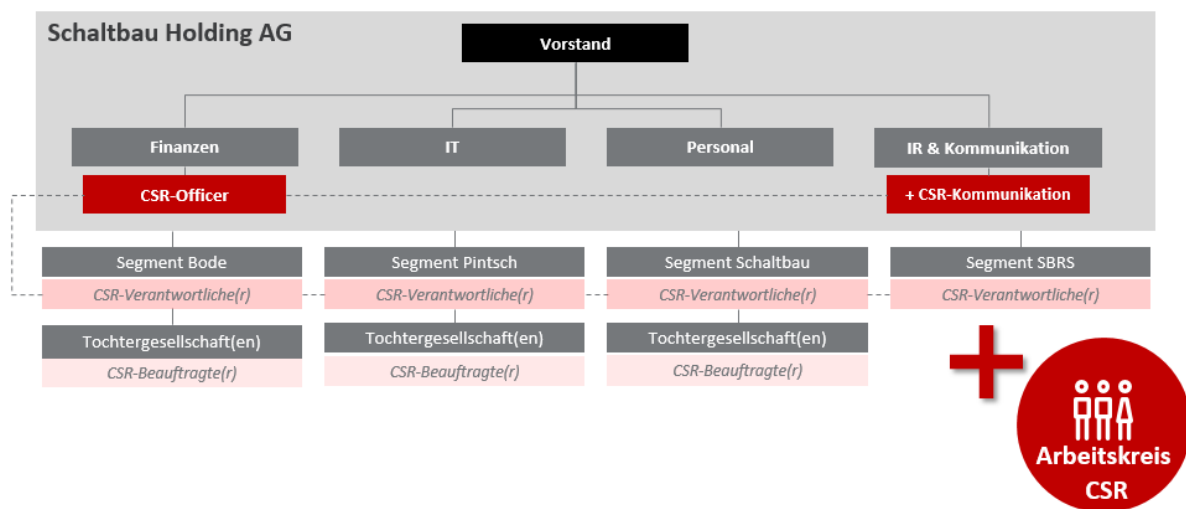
Schaltbau Holding AG

Vorstand

Finanzen

IT

Personal

IR & Kommunikation

CSR-Officer

+ CSR-Kommunikation

Segment Bode

CSR-Verantwortliche(r)

Tochtergesellschaft(en)

CSR-Beauftragte(r)

Segment Pintsch

CSR-Verantwortliche(r)

Tochtergesellschaft(en)

CSR-Beauftragte(r)

Segment Schaltbau

CSR-Verantwortliche(r)

Tochtergesellschaft(en)

CSR-Beauftragte(r)

Segment SBRS

CSR-Verantwortliche(r)

+

Arbeitskreis CSR